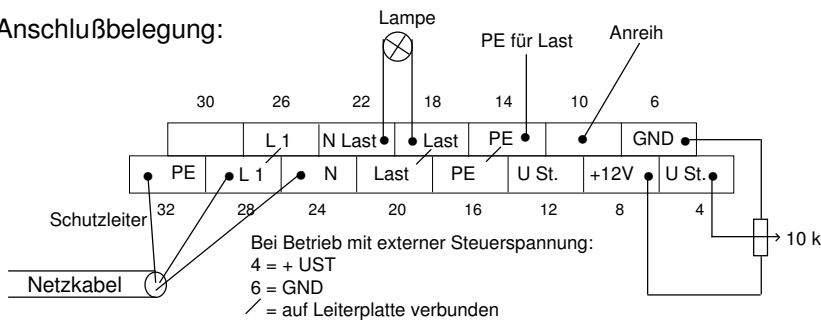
Anschlußbelegung:

Lampe

PE für Last

Anreih

30 26 22 18 14 10 6

L 1 | N Last | Last | PE | | GND

PE | L 1 | N | Last | PE | U St. | +12V | U St.

Schutzleiter 32 28 24 20 16 12 8 4

10 k

Bei Betrieb mit externer Steuerspannung:
4 = + UST
6 = GND
= auf Leiterplatte verbunden

Netzkabel